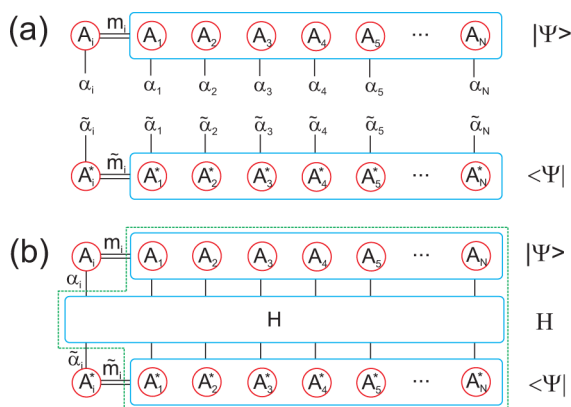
(a)

$A_i$ $m_i$ $A_1$ $A_2$ $A_3$ $A_4$ $A_5$ ··· $A_N$ $|\Psi>$

$\alpha_i$ $\alpha_1$ $\alpha_2$ $\alpha_3$ $\alpha_4$ $\alpha_5$ $\alpha_N$

$\tilde{\alpha}_i$ $\tilde{\alpha}_1$ $\tilde{\alpha}_2$ $\tilde{\alpha}_3$ $\tilde{\alpha}_4$ $\tilde{\alpha}_5$ $\tilde{\alpha}_N$

$A_i^*$ $\tilde{m}_i$ $A_1^*$ $A_2^*$ $A_3^*$ $A_4^*$ $A_5^*$ ··· $A_N^*$ $<\Psi|$

(b)

$A_i$ $m_i$ $A_1$ $A_2$ $A_3$ $A_4$ $A_5$ ··· $A_N$ $|\Psi>$

$\alpha_i$

H H

$\tilde{\alpha}_i$

$A_i^*$ $\tilde{m}_i$ $A_1^*$ $A_2^*$ $A_3^*$ $A_4^*$ $A_5^*$ ··· $A_N^*$ $<\Psi|$